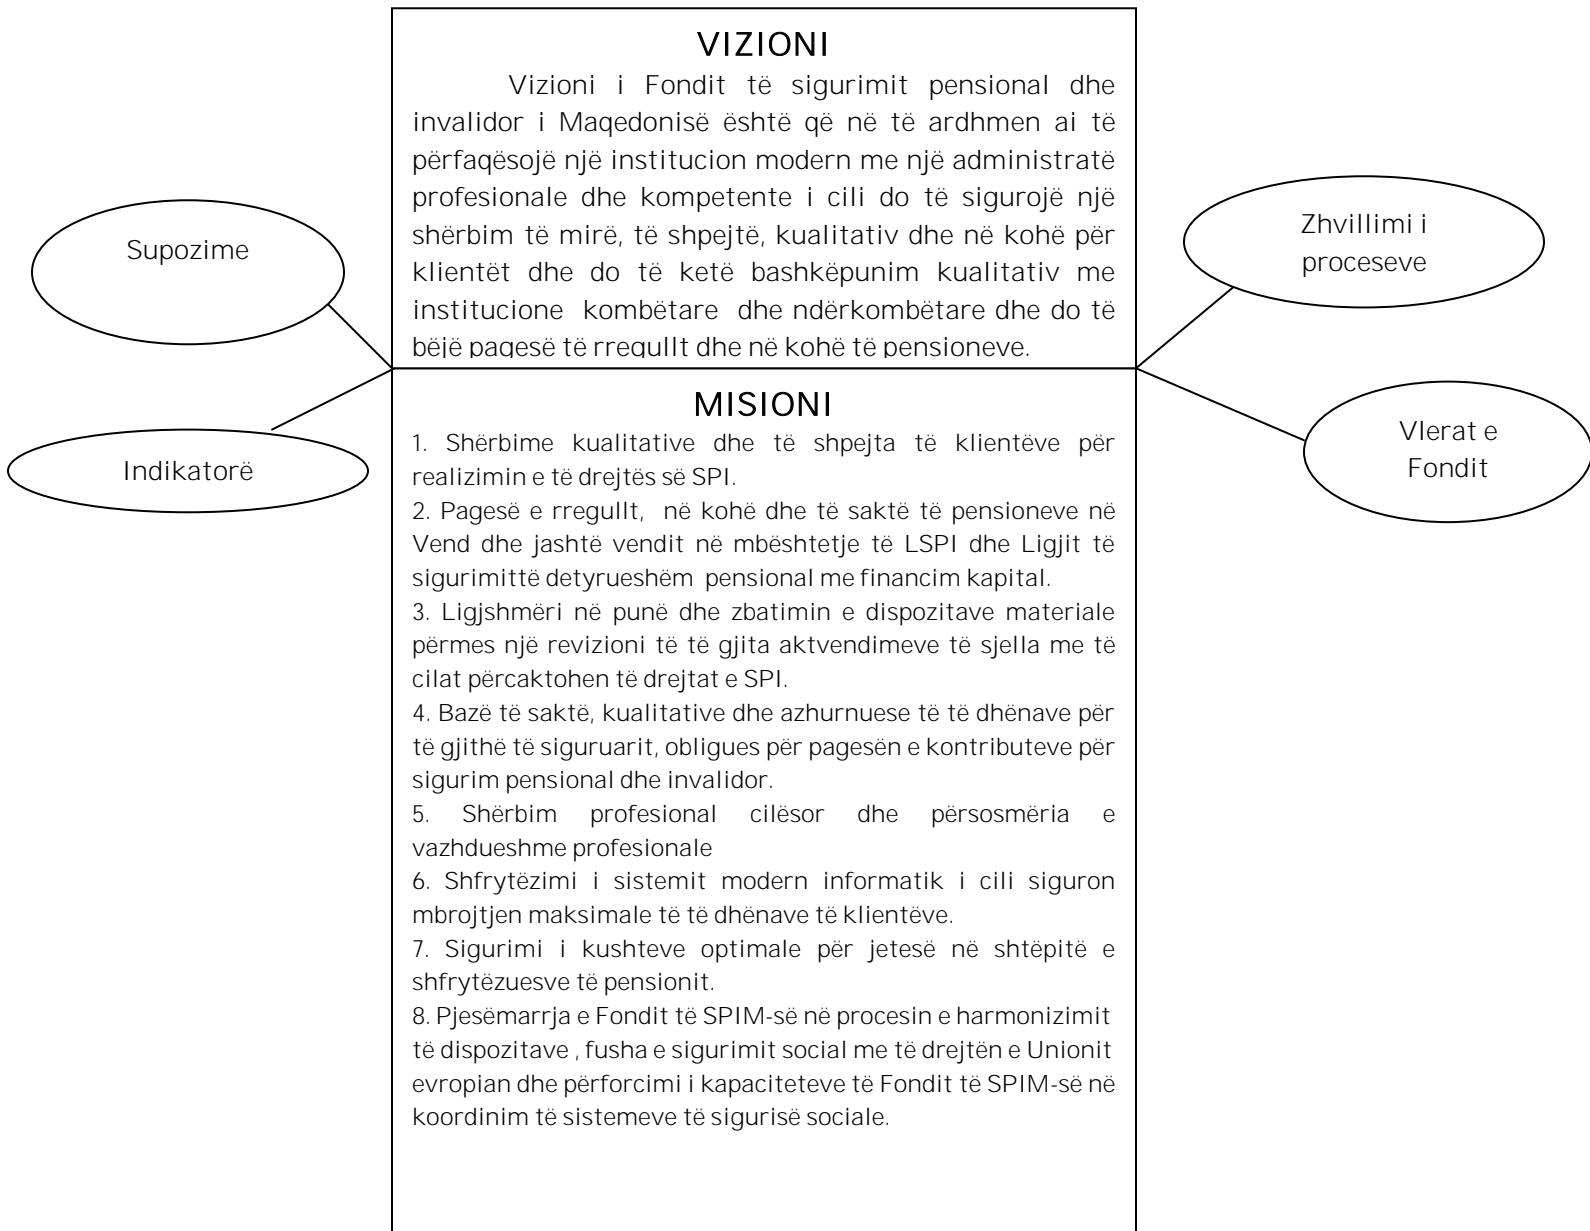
VIZIONI

Vizioni i Fondit të sigurimit pensional dhe invalidor i Maqedonisë është që në të ardhmen ai të përfaqësojë një institucion modern me një administratë profesionale dhe kompetente i cili do të sigurojë një shërbim të mirë, të shpejtë, kualitativ dhe në kohë për klientët dhe do të ketë bashkëpunim kualitativ me institucione kombëtare dhe ndërkombëtare dhe do të bëjë pagesë të rregullt dhe në kohë të pensioneve.

Supozime

Indikatorë

Zhvillimi i proceseve

Vlerat e Fondit

MISIONI

1. Shërbime kualitative dhe të shpejta të klientëve për realizimin e të drejtës së SPI.
2. Pagesë e rregullt, në kohë dhe të saktë të pensioneve në Vend dhe jashtë vendit në mbështetje të LSPI dhe Ligjit të sigurimittë detyrueshëm pensional me financim kapital.
3. Ligjshmëri në punë dhe zbatimin e dispozitave materiale përmes një revizioni të të gjita aktvendimeve të sjella me të cilat përcaktohen të drejtat e SPI.
4. Bazë të saktë, kualitative dhe azhurnuese të të dhënave për të gjithë të siguruarit, obligues për pagesën e kontributeve për sigurim pensional dhe invalidor.
5. Shërbim profesional cilësor dhe përsosmëria e vazhdueshme profesionale
6. Shfrytëzimi i sistemit modern informatik i cili siguron mbrojtjen maksimale të të dhënave të klientëve.
7. Sigurimi i kushteve optimale për jetesë në shtëpitë e shfrytëzuesve të pensionit.
8. Pjesëmarrja e Fondit të SPIM-së në procesin e harmonizimit të dispozitave , fusha e sigurimit social me të drejtën e Unionit evropian dhe përforcimi i kapaciteteve të Fondit të SPIM-së në koordinim të sistemeve të sigurisë sociale.